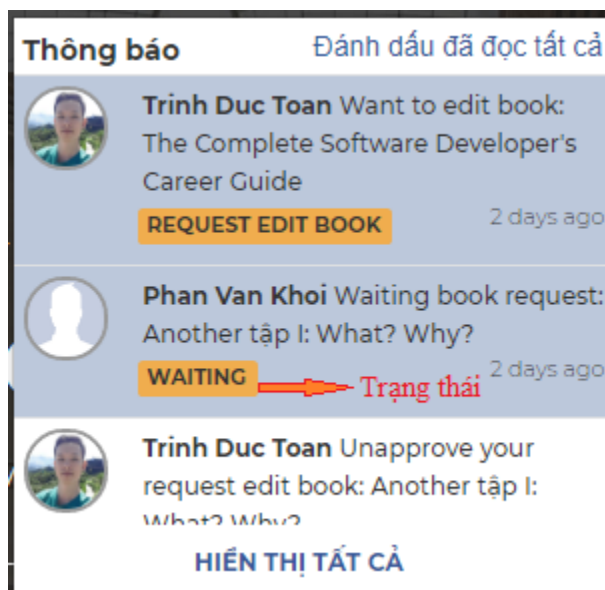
Thông báo
Đánh dấu đã đọc tất cả

Trinh Duc Toan Want to edit book: The Complete Software Developer's Career Guide
REQUEST EDIT BOOK
2 days ago

Phan Van Khoi Waiting book request: Another tập I: What? Why?
WAITING
Trạng thái
2 days ago

Trinh Duc Toan Unapprove your request edit book: Another tập I: What? Why?

HIỂN THỊ TẤT CẢ